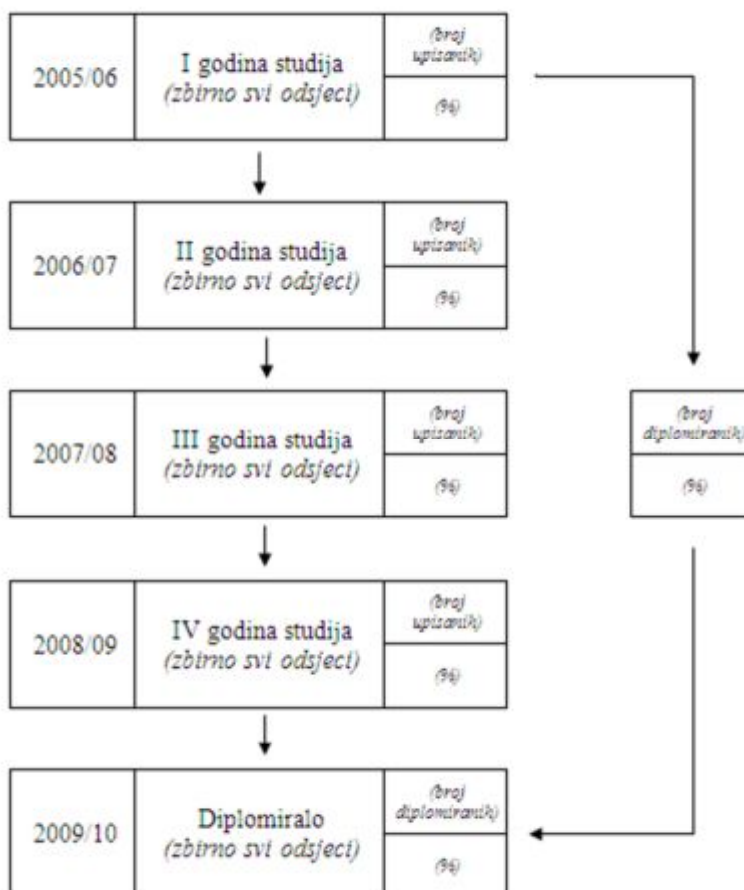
2005/06

I godina studija
(zbirno svi odsjeci)

(broj upisanih)

(%)

2006/07

II godina studija
(zbirno svi odsjeci)

(broj upisanih)

(%)

2007/08

III godina studija
(zbirno svi odsjeci)

(broj upisanih)

(%)

(broj diplomiranih)

(%)

2008/09

IV godina studija
(zbirno svi odsjeci)

(broj upisanih)

(%)

2009/10

Diplomiralo
(zbirno svi odsjeci)

(broj diplomiranih)

(%)